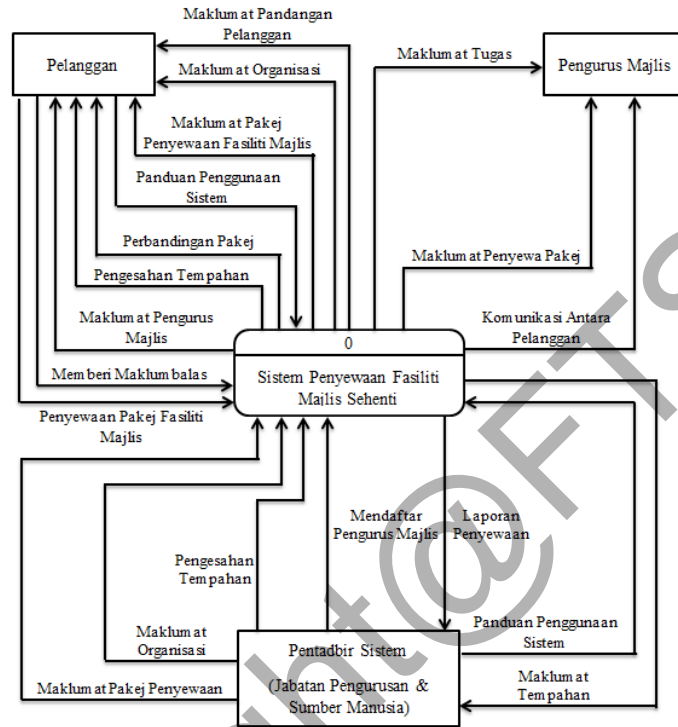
Maklumat Pandangan Pelanggan

Pelanggan

Maklumat Organisasi

Maklumat Tugas

Pengurus Majlis

Maklumat Pakej Penyewaan Fasiliti Majlis

Panduan Penggunaan Sistem

Perbandingan Pakej

Maklumat Penyewa Pakej

Pengesahan Tempahan

Maklumat Pengurus Majlis

Komunikasi Antara Pelanggan

0

Memberi Maklumbalas

Sistem Penyewaan Fasiliti Majlis Sehenti

Penyewaan Pakej Fasiliti Majlis

Mendaftar Pengurus Majlis

Laporan Penyewaan

Pengesahan Tempahan

Maklumat Organisasi

Panduan Penggunaan Sistem

Pentadbir Sistem (Jabatan Pengurusan & Sumber Manusia)

Maklumat Tempahan

Maklumat Pakej Penyewaan

Print@FTSM